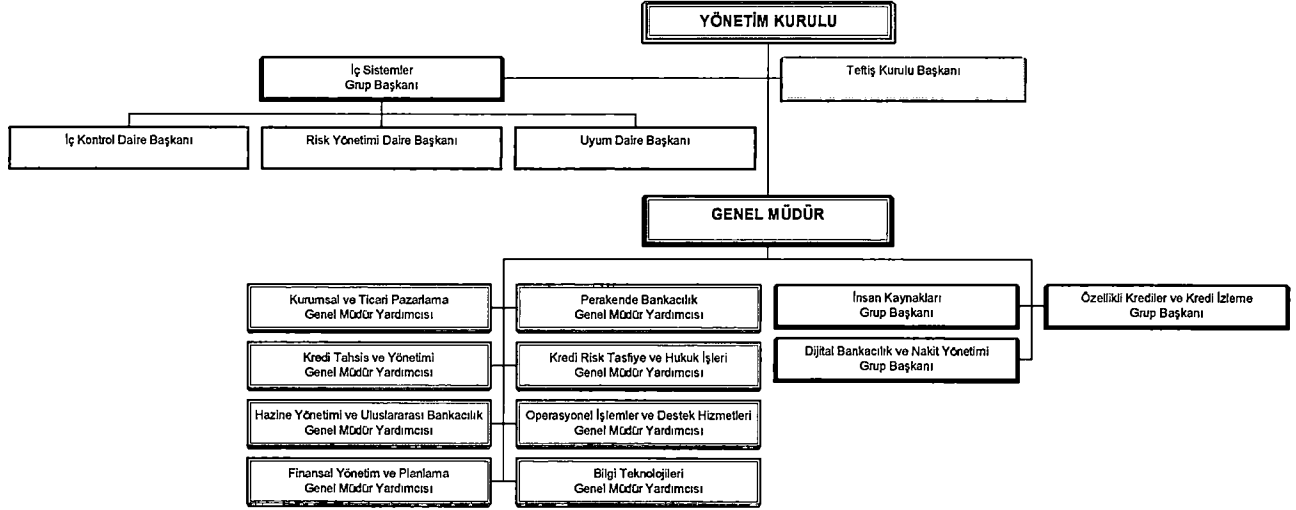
YÖNETİM KURULU

İç Sistemler
Grup Başkanı

Teftiş Kurulu Başkanı

İç Kontrol Daire Başkanı

Risk Yönetimi Daire Başkanı

Uyum Daire Başkanı

GENEL MÜDÜR

Kurumsal ve Ticari Pazarlama
Genel Müdür Yardımcısı

Kredi Tahsis ve Yönetimi
Genel Müdür Yardımcısı

Hazine Yönetimi ve Uluslararası Bankacılık
Genel Müdür Yardımcısı

Finansal Yönetim ve Planlama
Genel Müdür Yardımcısı

Perakende Bankacılık
Genel Müdür Yardımcısı

Kredi Risk Tasfiye ve Hukuk İşleri
Genel Müdür Yardımcısı

Operasyonel İşlemler ve Destek Hizmetleri
Genel Müdür Yardımcısı

Bilgi Teknolojileri
Genel Müdür Yardımcısı

İnsan Kaynakları
Grup Başkanı

Dijital Bankacılık ve Nakit Yönetimi
Grup Başkanı

Özellikli Krediler ve Kredi İzleme
Grup Başkanı